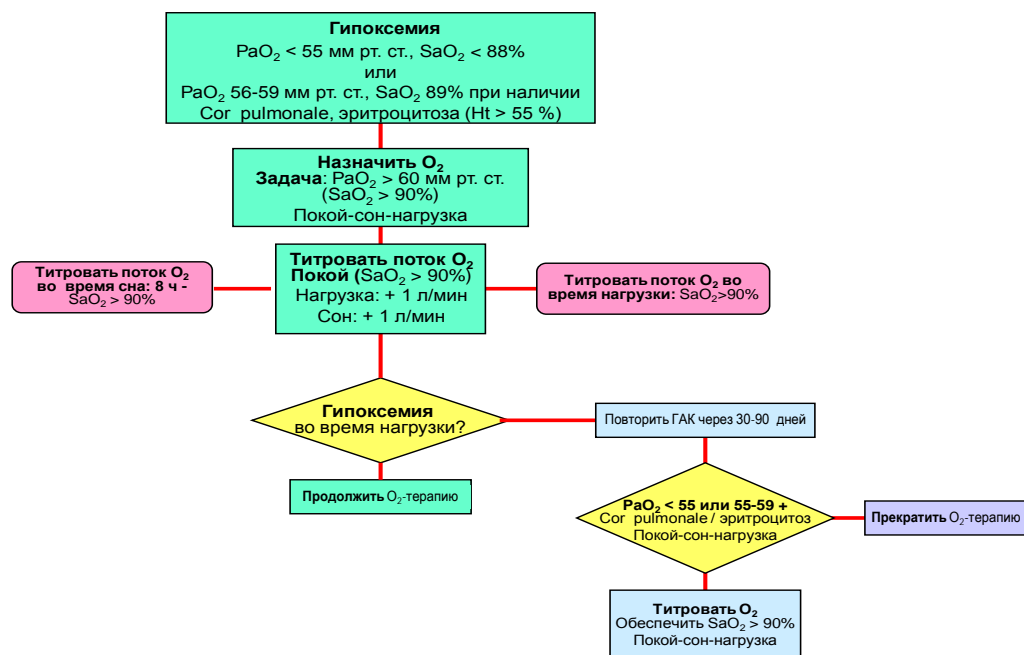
Гипоксемия
$PaO_2$ < 55 мм рт. ст., $SaO_2$ < 88%
или
$PaO_2$ 56-59 мм рт. ст., $SaO_2$ 89% при наличии
Cor pulmonale, эритроцитоза (Ht > 55 %)

Назначить $O_2$
Задача: $PaO_2$ > 60 мм рт. ст.
($SaO_2$ > 90%)
Покой-сон-нагрузка

Титровать поток $O_2$ во время сна: 8 ч - $SaO_2$ > 90%

Титровать поток $O_2$
Покой ($SaO_2$ > 90%)
Нагрузка: + 1 л/мин
Сон: + 1 л/мин

Титровать поток $O_2$ во время нагрузки: $SaO_2$>90%

Гипоксемия
во время нагрузки?

Повторить ГАК через 30-90 дней

Продолжить $O_2$-терапию

$PaO_2$ < 55 или 55-59 +
Cor pulmonale / эритроцитоз
Покой-сон-нагрузка

Прекратить $O_2$-терапию

Титровать $O_2$
Обеспечить $SaO_2$ > 90%
Покой-сон-нагрузка